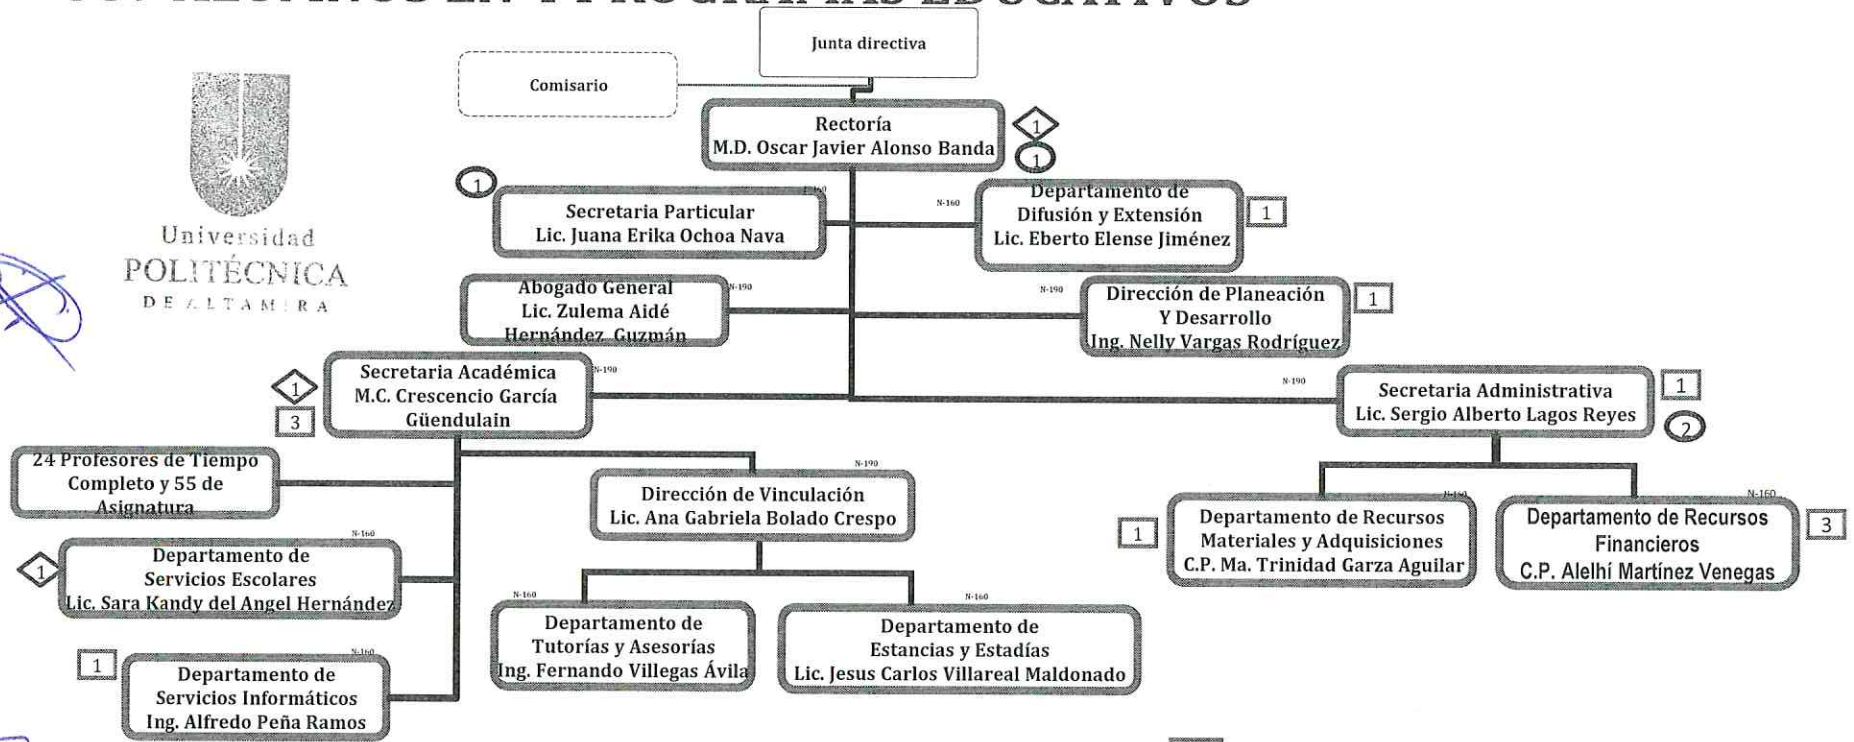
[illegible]

Junta directiva

Comisario

Rectoría
M.D. Oscar Javier Alonso Banda

1

1

Universidad
POLITÉCNICA
DE ALTAMIRA

1

Secretaria Particular
Lic. Juana Erika Ochoa Nava

N-160

Departamento de Difusión y Extensión
Lic. Eberto Elense Jiménez

1

Abogado General
Lic. Zulema Aidé Hernández Guzmán

N-190

N-190

Dirección de Planeación Y Desarrollo
Ing. Nelly Vargas Rodríguez

1

Secretaria Académica
M.C. Crescencio García Güendulain

N-190

1

3

N-190

Secretaria Administrativa
Lic. Sergio Alberto Lagos Reyes

1

2

24 Profesores de Tiempo Completo y 55 de Asignatura

N-190

Dirección de Vinculación
Lic. Ana Gabriela Bolado Crespo

N-160

Departamento de Servicios Escolares
Lic. Sara Kandy del Angel Hernández

1

N-160

Departamento de Recursos Materiales y Adquisiciones
C.P. Ma. Trinidad Garza Aguilar

1

N-160

Departamento de Recursos Financieros
C.P. Alelhí Martínez Venegas

3

N-160

Departamento de Tutorías y Asesorías
Ing. Fernando Villegas Ávila

N-160

Departamento de Estancias y Estadías
Lic. Jesus Carlos Villareal Maldonado

1

N-160

Departamento de Servicios Informáticos
Ing. Alfredo Peña Ramos